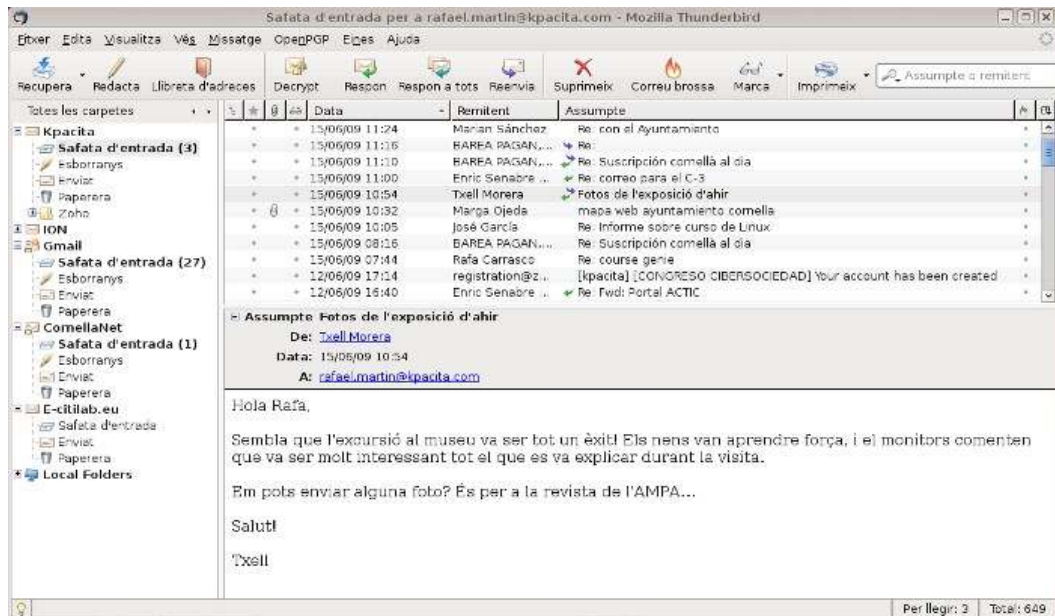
Safata d'entrada per a rafael.martin@kpacita.com - Mozilla Thunderbird

Fitxer Edita Visualitza Vés Missatge OpenPGP Eines Ajuda

Recupera Redacta Llibreta d'adreces Decrypt Respon Respon a tots Reenvia Suprimeix Correu brossa Marca Imprimeix Assumpte o remitent

Totes les carpetes

Kpacita
Safata d'entrada (3)
Esborranys
Enviat
Paperera
Zoho
ION
Gmail
Safata d'entrada (27)
Esborranys
Enviat
Paperera
ComellaNet
Safata d'entrada (1)
Esborranys
Enviat
Paperera
E-citilab.eu
Safata d'entrada
Enviat
Paperera
Local Folders

| Data | Remitent | Assumpte |
|---|---|---|
| 15/06/09 11:24 | Marian Sánchez | Re: con el Ayuntamiento |
| 15/06/09 11:16 | BAREA PAGAN,... | Re: |
| 15/06/09 11:10 | BAREA PAGAN,... | Re: Suscripción comellà al dia |
| 15/06/09 11:00 | Enric Senabre ... | Re: correo para el C-3 |
| 15/06/09 10:54 | Txell Morera | Fotos de l'exposició d'ahir |
| 15/06/09 10:32 | Marga Ojeda | mapa web ayuntamiento comella |
| 15/06/09 10:05 | José García | Re: Informe sobre curso de Linux |
| 15/06/09 08:16 | BAREA PAGAN,... | Re: Suscripción comellà al dia |
| 15/06/09 07:44 | Rafa Carrasco | Re: course genie |
| 12/06/09 17:14 | registration@z... | [kpacita] [CONGRESO CIBERSOCIEDAD] Your account has been created |
| 12/06/09 16:40 | Enric Senabre ... | Re: Fwd: Portal ACTIC |

Assumpte Fotos de l'exposició d'ahir
De: Txell Morera
Data: 15/06/09 10:54
A: rafael.martin@kpacita.com

Hola Rafa,

Sembla que l'excursió al museu va ser tot un èxit! Els nens van aprendre força, i el monitors comenten que va ser molt interessant tot el que es va explicar durant la visita.

Em pots enviar alguna foto? És per a la revista de l'AMPA...

Salut!

Txell

Per llegir: 3 Total: 649